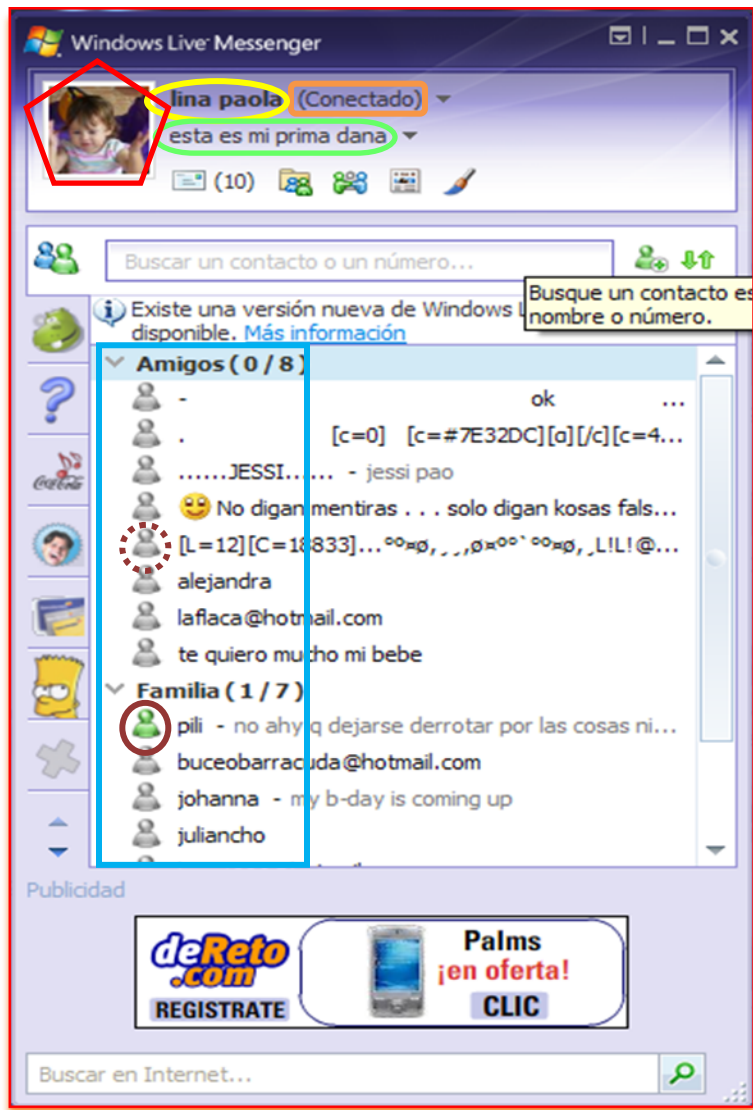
Windows Live Messenger

lina paola (Conectado)
esta es mi prima dana
(10)

Buscar un contacto o un número...
Busque un contacto es nombre o número.

Existe una versión nueva de Windows L disponible. Más información

Amigos ( 0 / 8 )
- ok ...
. [c=0] [c=#7E32DC][a][/c][c=4...
......JESSI...... - jessi pao
No digan mentiras . . . solo digan kosas fals...
[L=12][C=18833]...ºº¤ø,¸¸,ø¤ºº`ºº¤ø,¸L!L!@...
alejandra
laflaca@hotmail.com
te quiero mucho mi bebe
Familia ( 1 / 7 )
pili - no ahy q dejarse derrotar por las cosas ni...
buceobarracuda@hotmail.com
johanna - my b-day is coming up
juliancho

Publicidad

deReto.com REGISTRATE
Palms ¡en oferta! CLIC

Buscar en Internet...